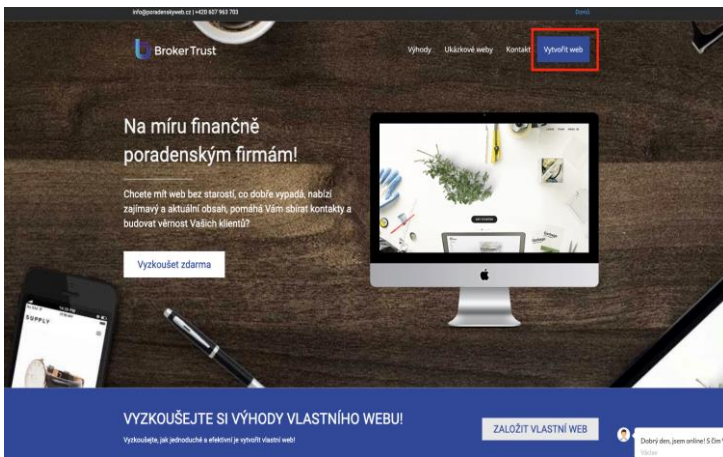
info@poradenskyweb.cz | +420 607 963 703

Domů

Broker Trust

Výhody Ukázkové weby Kontakt Vytvořit web

Na míru finančně poradenským firmám!

Chcete mít web bez starostí, co dobře vypadá, nabízí zajímavý a aktuální obsah, pomáhá Vám sbírat kontakty a budovat věrnost Vašich klientů?

Vyzkoušet zdarma

SUPPLY

VYZKOUŠEJTE SI VÝHODY VLASTNÍHO WEBU!

Vyzkoušejte, jak jednoduché a efektivní je vytvořit vlastní web!

ZALOŽIT VLASTNÍ WEB

Dobrý den, jsem online! S čím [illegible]

Václav